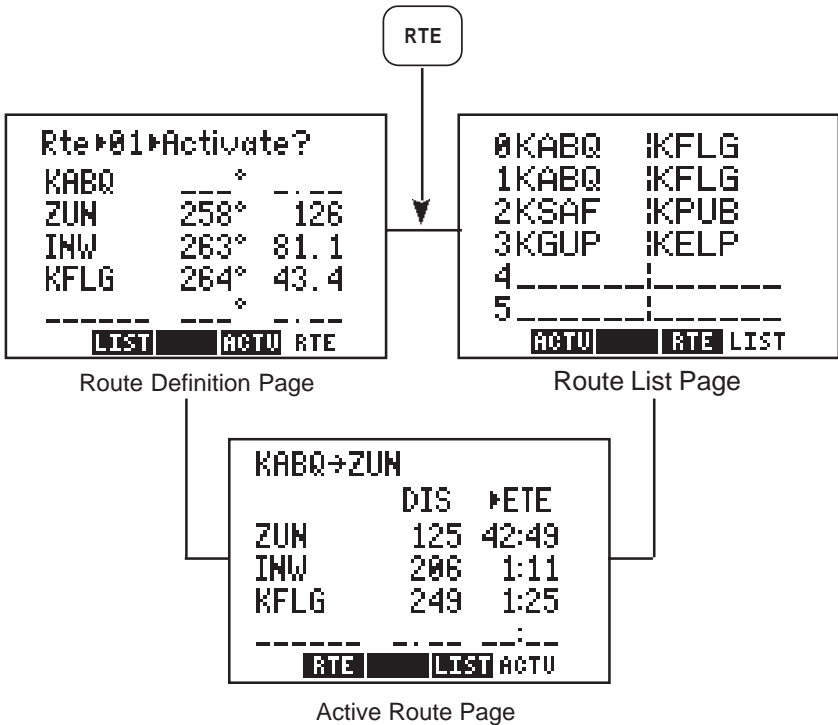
RTE

Rte▸01▸Activate?
KABQ ___° _.__
ZUN 258° 126
INW 263° 81.1
KFLG 264° 43.4
______ ___° _.__
LIST ACTV RTE

Route Definition Page

0KABQ KFLG
1KABQ KFLG
2KSAF KPUB
3KGUP KELP
4______ ______
5______ ______
ACTV RTE LIST

Route List Page

KABQ→ZUN
DIS ▸ETE
ZUN 125 42:49
INW 206 1:11
KFLG 249 1:25
______ _.__ __:__
RTE LIST ACTV

Active Route Page